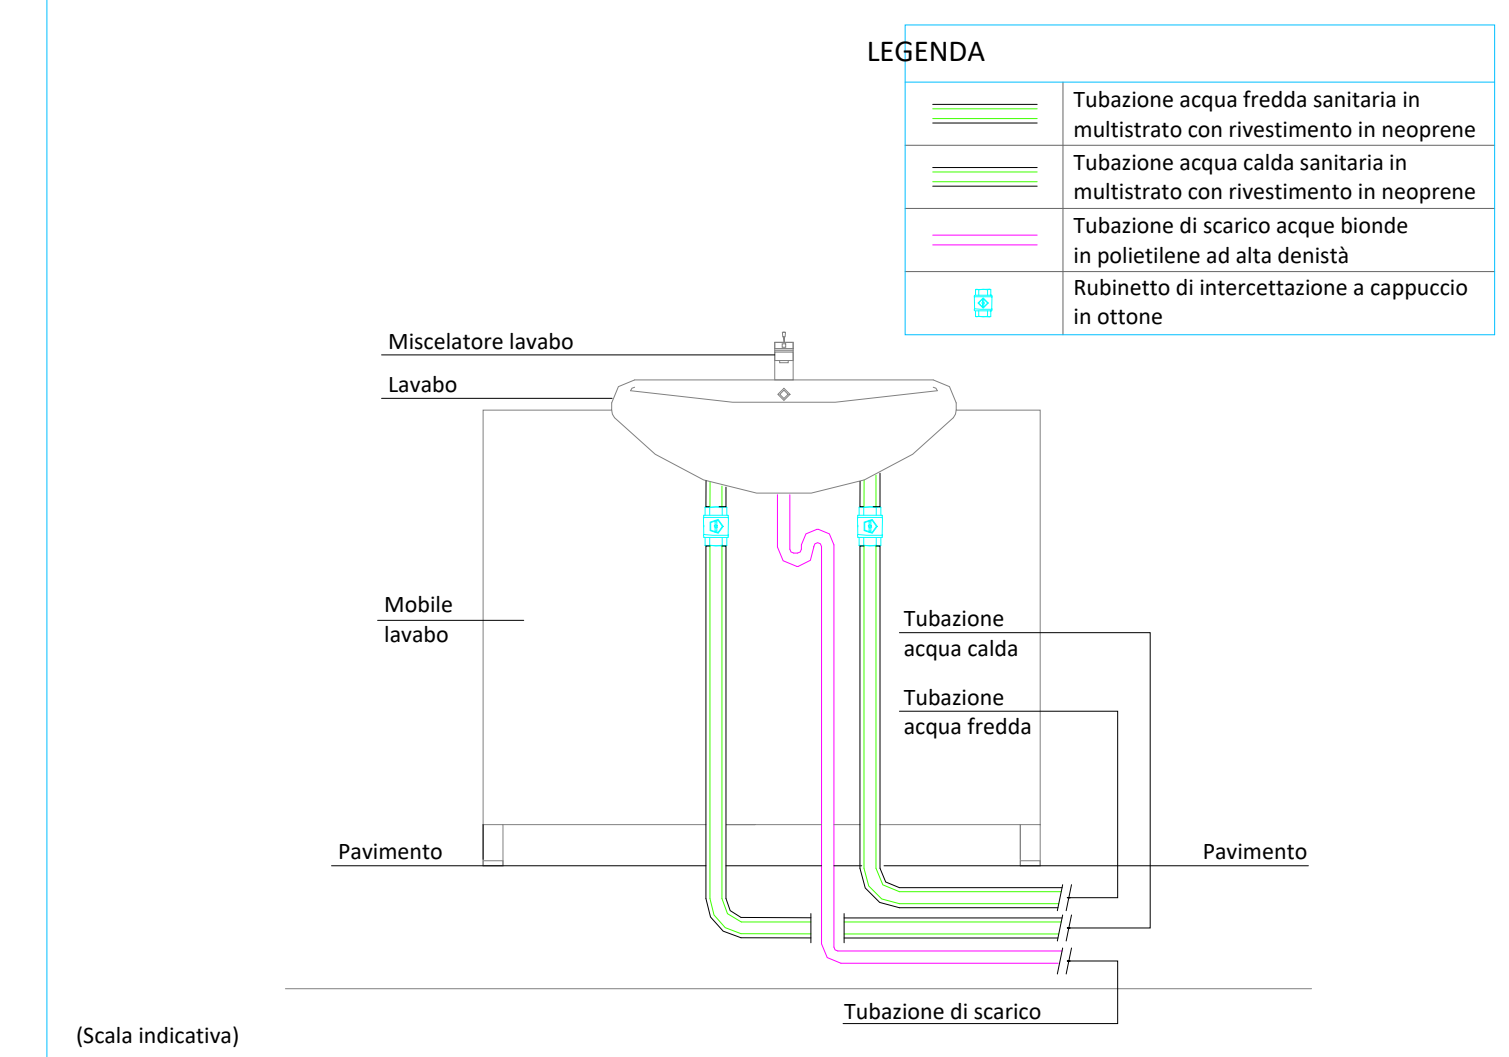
LEGENDA

| | |
|---|---|
| | Tubazione acqua fredda sanitaria in multistrato con rivestimento in neoprene |
| | Tubazione acqua calda sanitaria in multistrato con rivestimento in neoprene |
| | Tubazione di scarico acque bionde in polietilene ad alta denistà |
| | Rubinetto di intercettazione a cappuccio in ottone |

Miscelatore lavabo

Lavabo

Mobile lavabo

Tubazione acqua calda

Tubazione acqua fredda

Pavimento

Pavimento

Tubazione di scarico

(Scala indicativa)